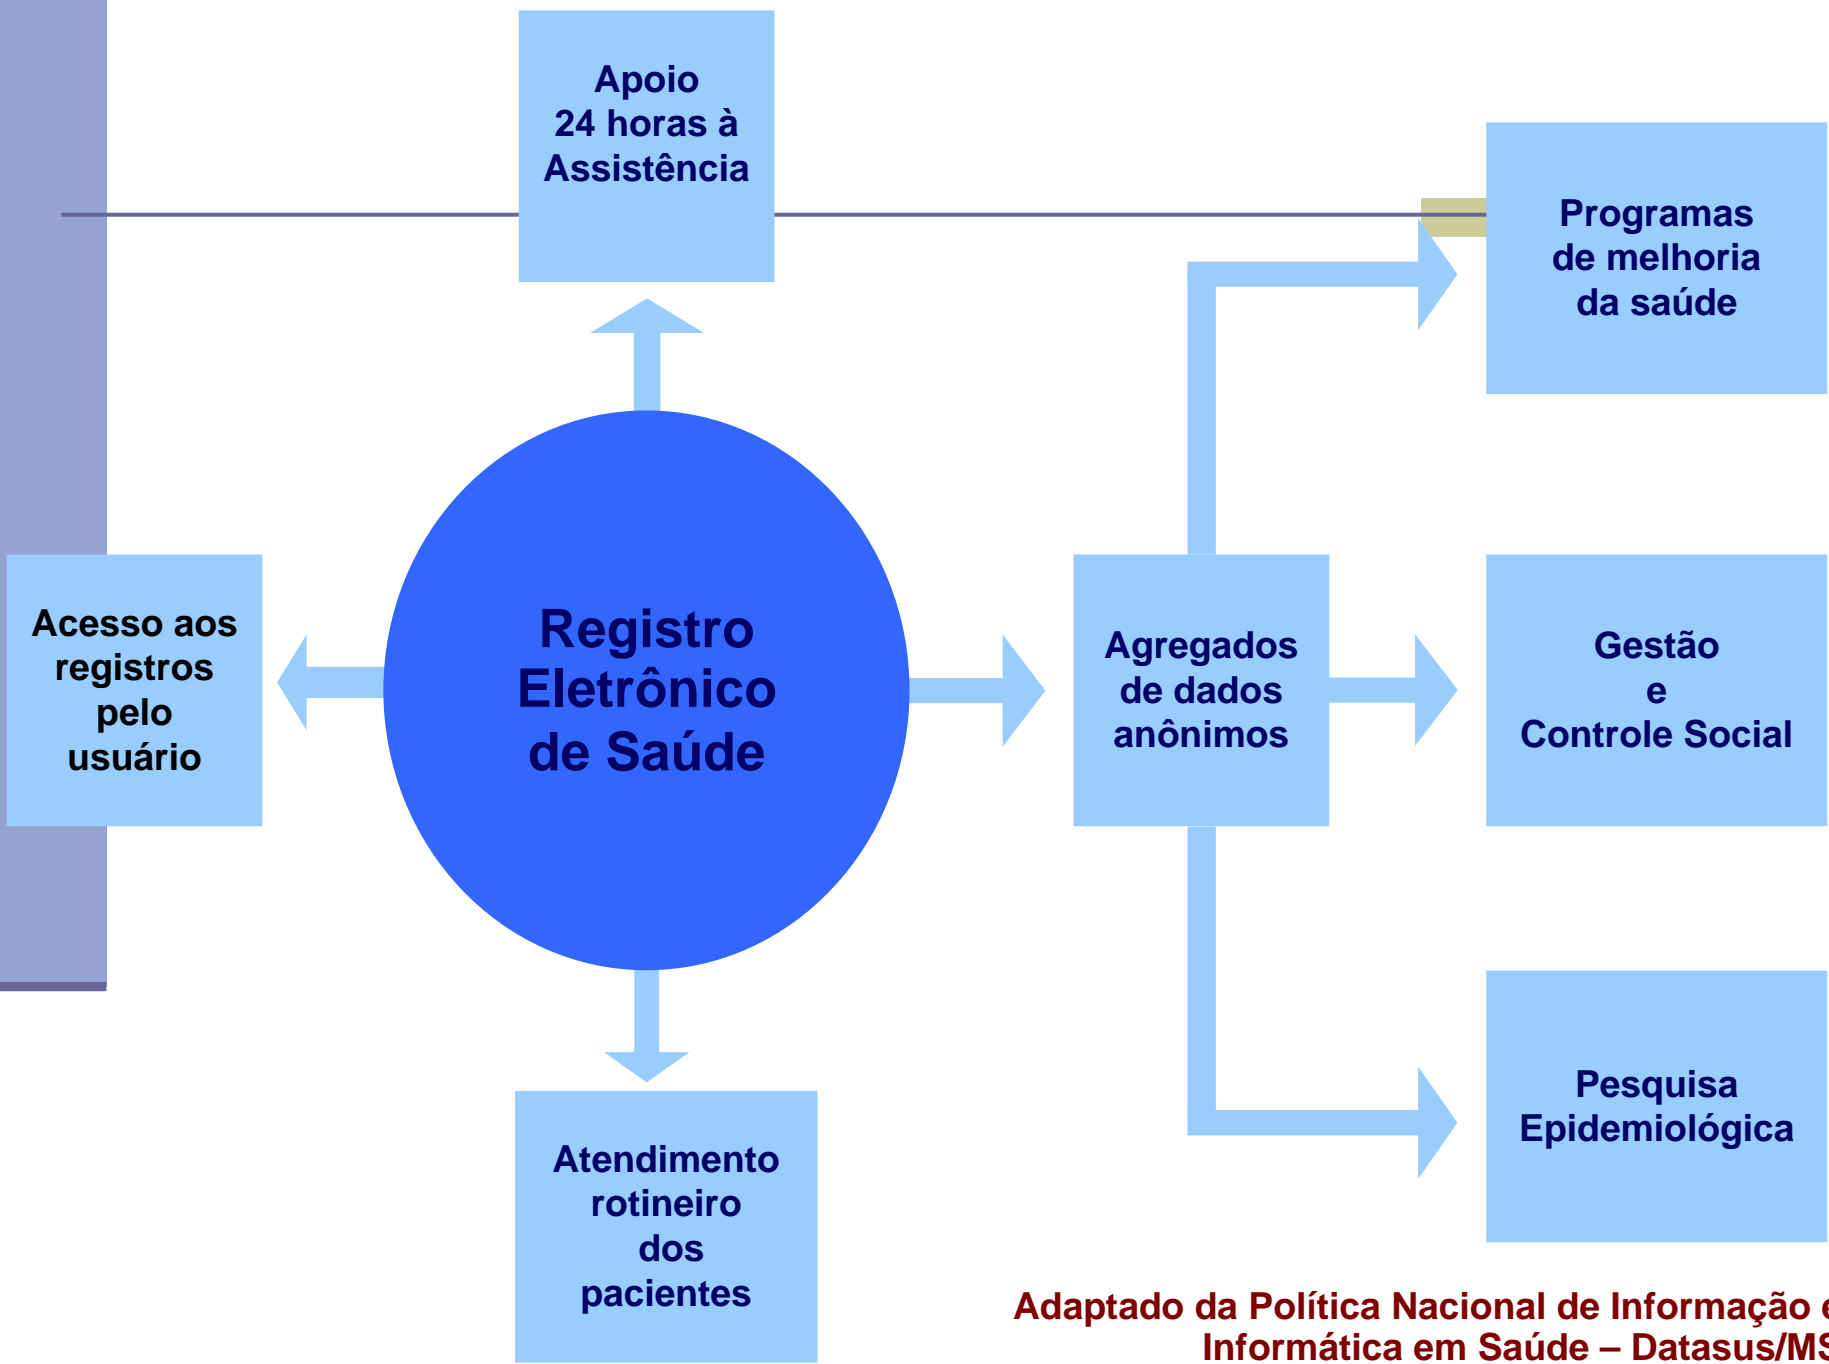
Apoio 24 horas à Assistência

Programas de melhoria da saúde

Acesso aos registros pelo usuário

Registro Eletrônico de Saúde

Agregados de dados anônimos

Gestão e Controle Social

Pesquisa Epidemiológica

Atendimento rotineiro dos pacientes

Adaptado da Política Nacional de Informação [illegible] Informática em Saúde – Datasus/M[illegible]